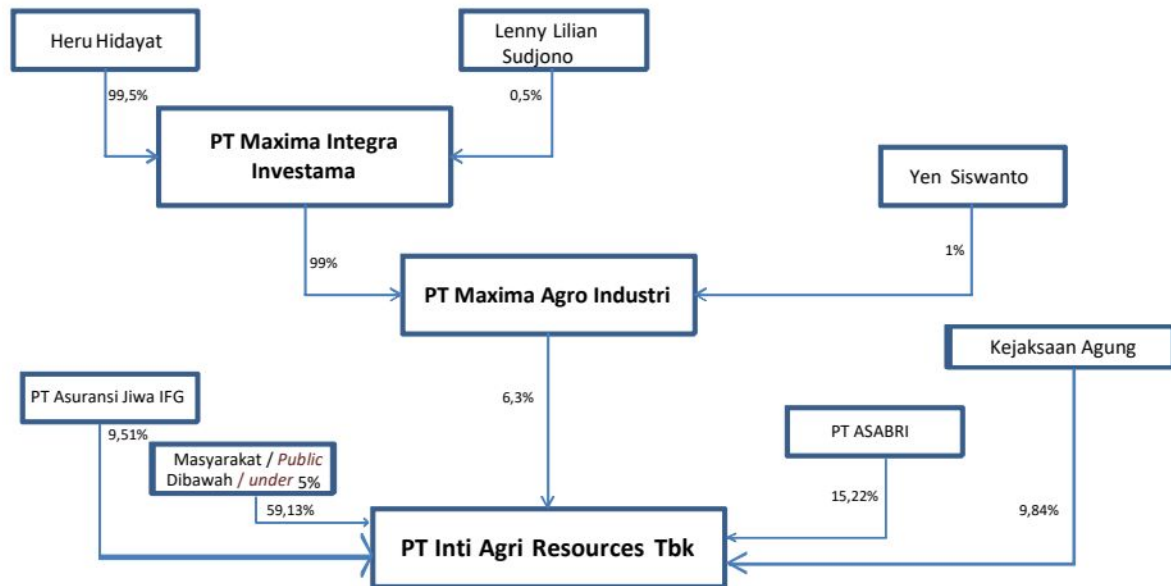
Heru Hidayat

Lenny Lilian Sudjono

99,5%

0,5%

PT Maxima Integra Investama

Yen Siswanto

99%

1%

PT Maxima Agro Industri

Kejaksaan Agung

PT Asuransi Jiwa IFG

6,3%

9,51%

Masyarakat / Public Dibawah / under 5%

PT ASABRI

59,13%

15,22%

9,84%

PT Inti Agri Resources Tbk